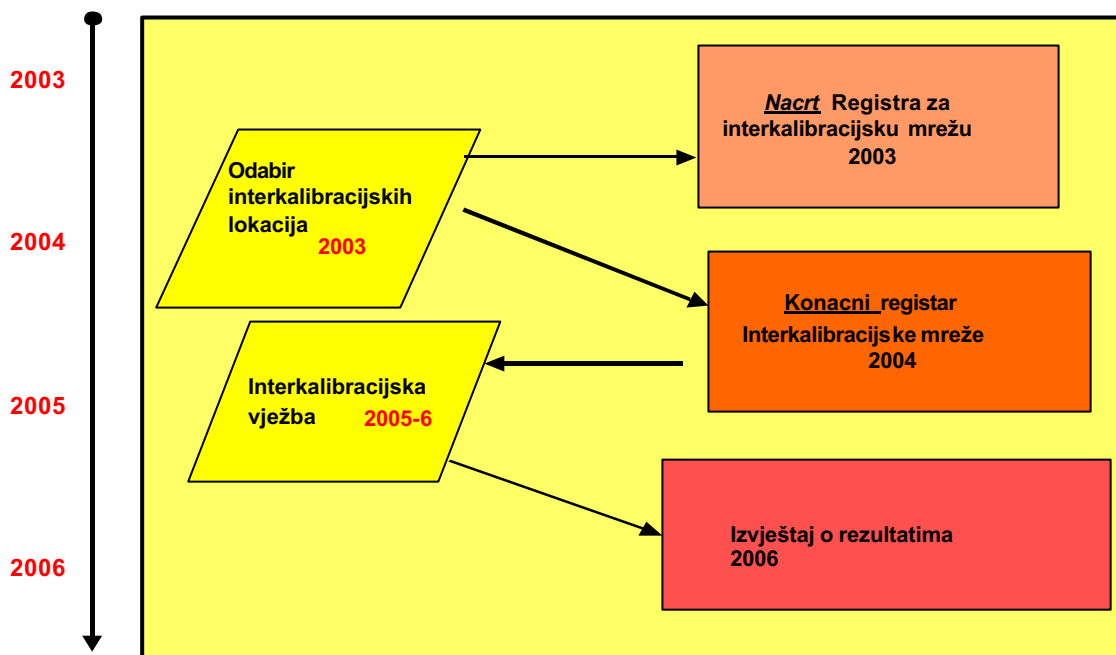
2003

2004

2005

2006

Odabir interkalibracijskih lokacija 2003

Nacrt Registra za interkalibracijsku mrežu 2003

Konacni registar Interkalibracijske mreže 2004

Interkalibracijska vježba 2005-6

Izvještaj o rezultatima 2006